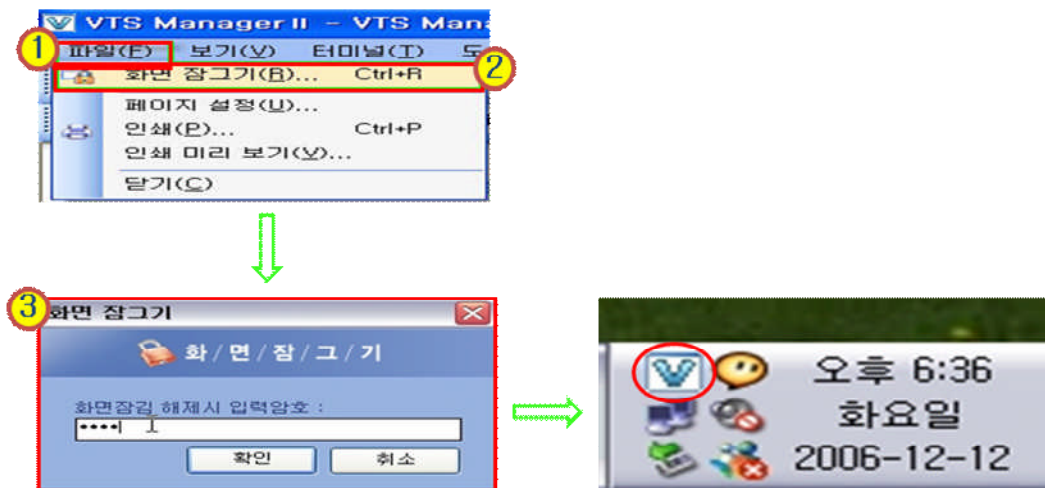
VTS Manager II - VTS Mana

1

파일(F) 보기(V) 터미널(T) 도

2

화면 잠그기(R)... Ctrl+R

페이지 설정(U)...

인쇄(P)... Ctrl+P

인쇄 미리 보기(V)...

닫기(C)

3

화면 잠그기

화/면/잠/그/기

화면잠김 해제시 입력암호 :

•••••

확인 취소

오후 6:36

화요일

2006-12-12